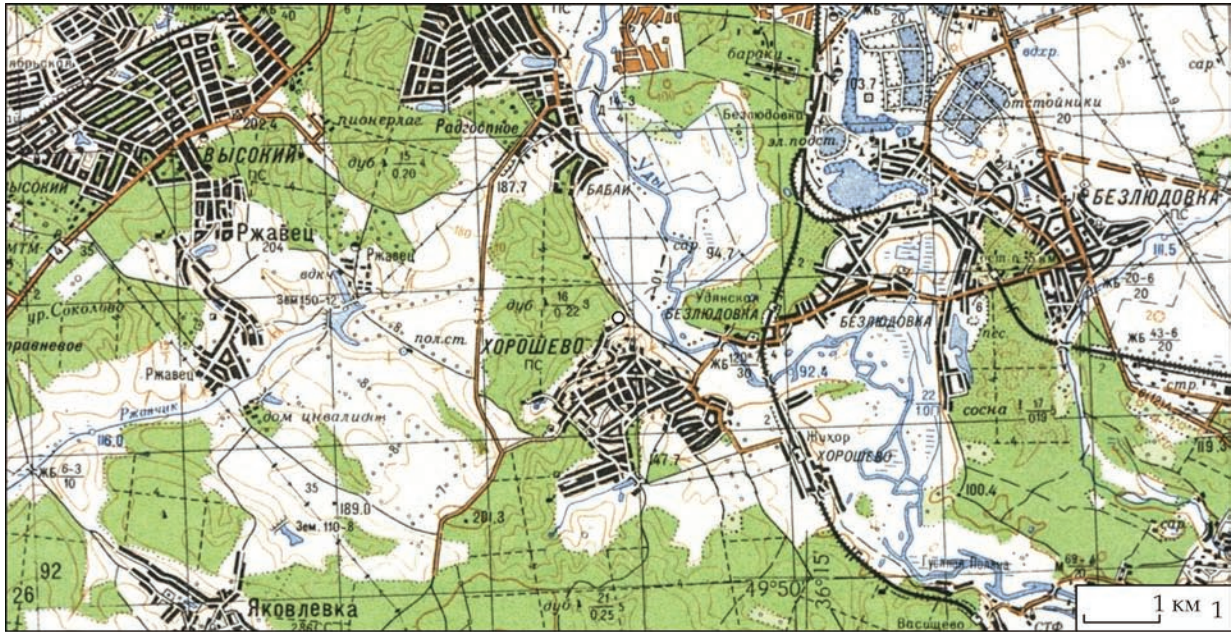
ябрьское
ЖБ 40
ПС
бараки
ЖБ 20
вдхр.
сар.
103.7
отстойники
20
202.4
пионерлаг
Радгоспное
16.3
Безлюдовка
эл. подст.
ВЫСОКИЙ
дуб $\frac{15}{0.20}$ 4
Уды
БАБАИ
ВЫСОКИЙ
ПС
187.7
БЕЗЛЮДОВКА
ПС
МТМ
35
Ржавец
204
сар.
94.7
Ржавец
вдхр
Удянская
11.5
ур. Соколово
Зем 150-12
дуб $\frac{16}{0.22}$ 3
БЕЗЛЮДОВКА
БЕЗЛЮДОВКА
ЖБ $\frac{20-6}{20}$
правневое
пол.ст.
ХОРОШЕВО
ПС
ЖБ $\frac{120}{30}$
пес.
ЖБ $\frac{43-6}{20}$
Ржавец
92.4
стр.
Ржавчик
дом инвалидов
сосна $\frac{17}{0.19}$
116.0
147.7
22
10
хутор
ХОРОШЕВО
119.3
ЖБ $\frac{6-3}{10}$
35
189.0
100.4
Зем. 110-8
201.3
92
26
Яковлевка
дуб $\frac{21}{0.25}$ 5
49°50'
36°15'
Гусиная Поляна
Васищево
СТФ
1 км
1